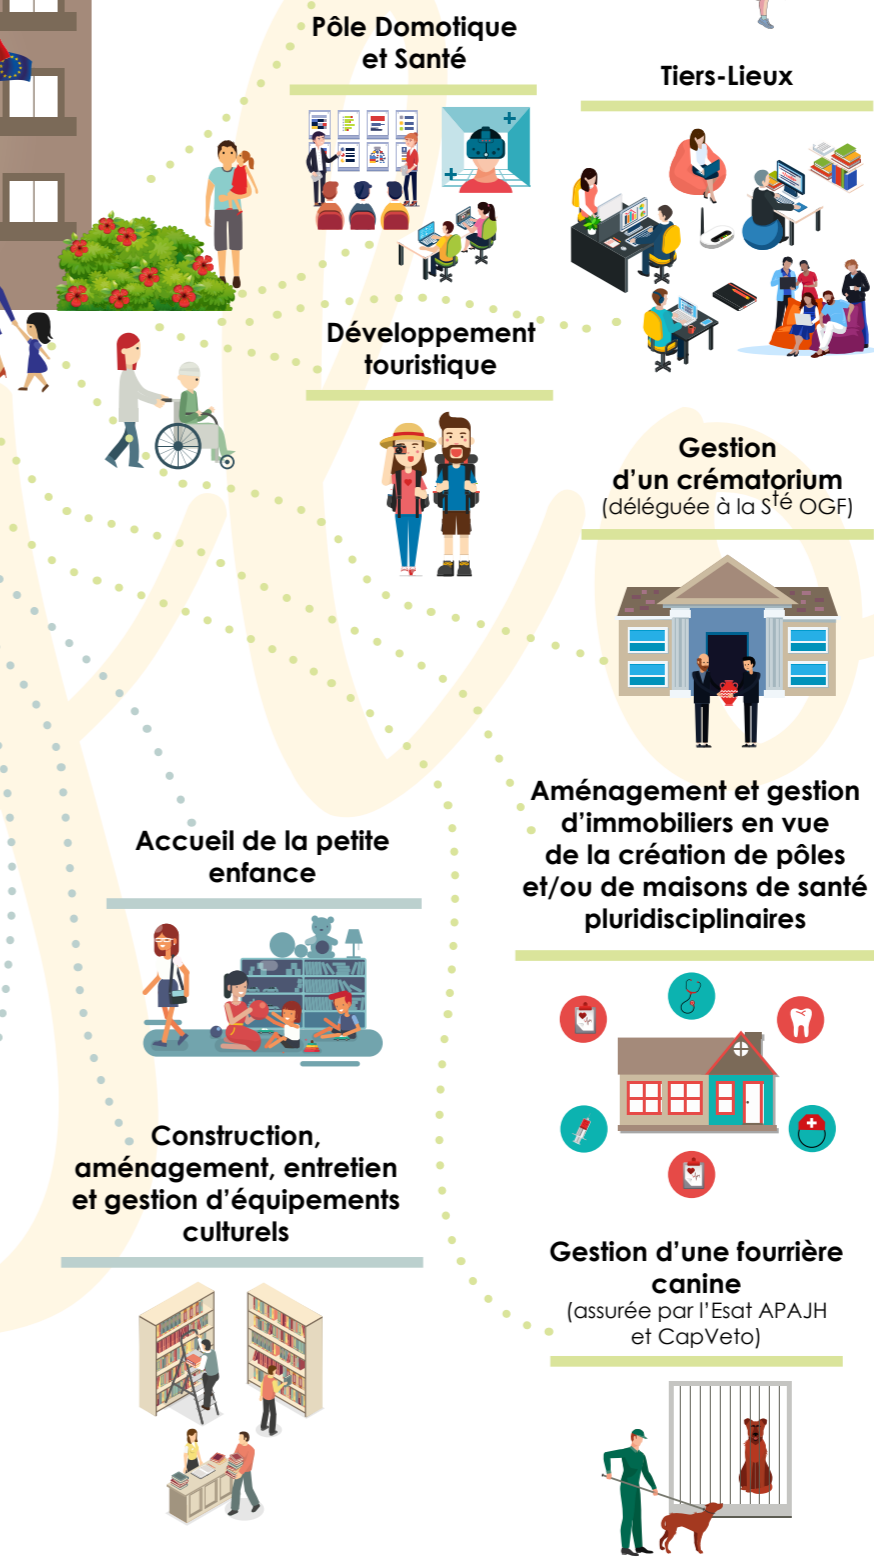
Pôle Domotique et Santé

Tiers-Lieux

Développement touristique

Gestion d'un crématorium
(déléguée à la S$^{té}$ OGF)

Aménagement et gestion d'immobiliers en vue de la création de pôles et/ou de maisons de santé pluridisciplinaires

Accueil de la petite enfance

Construction, aménagement, entretien et gestion d'équipements culturels

Gestion d'une fourrière canine
(assurée par l'Esat APAJH et CapVeto)